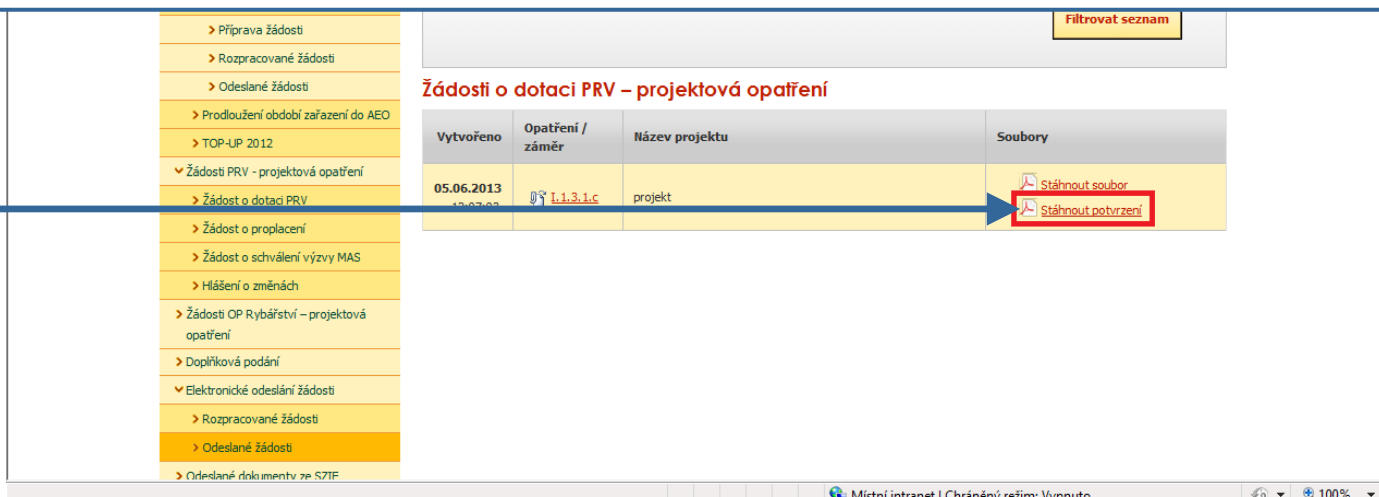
> Příprava žádosti
> Rozpracované žádosti
> Odeslané žádosti
> Prodloužení období zařazení do AEO
> TOP-UP 2012
Žádosti PRV - projektová opatření
> Žádost o dotaci PRV
> Žádost o proplacení
> Žádost o schválení výzvy MAS
> Hlášení o změnách
> Žádosti OP Rybářství – projektová opatření
> Doplňková podání
Elektronické odeslání žádosti
> Rozpracované žádosti
> Odeslané žádosti
> Odeslané dokumenty ze SZIF

Filtrovat seznam

Žádosti o dotaci PRV – projektová opatření

| Vytvořeno | Opatření / záměr | Název projektu | Soubory |
|---|---|---|---|
| 05.06.2013 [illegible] | I.1.3.1.c | projekt | Stáhnout soubor<br>Stáhnout potvrzení |

Místní intranet | Chráněný režim: Vypnuto
100%